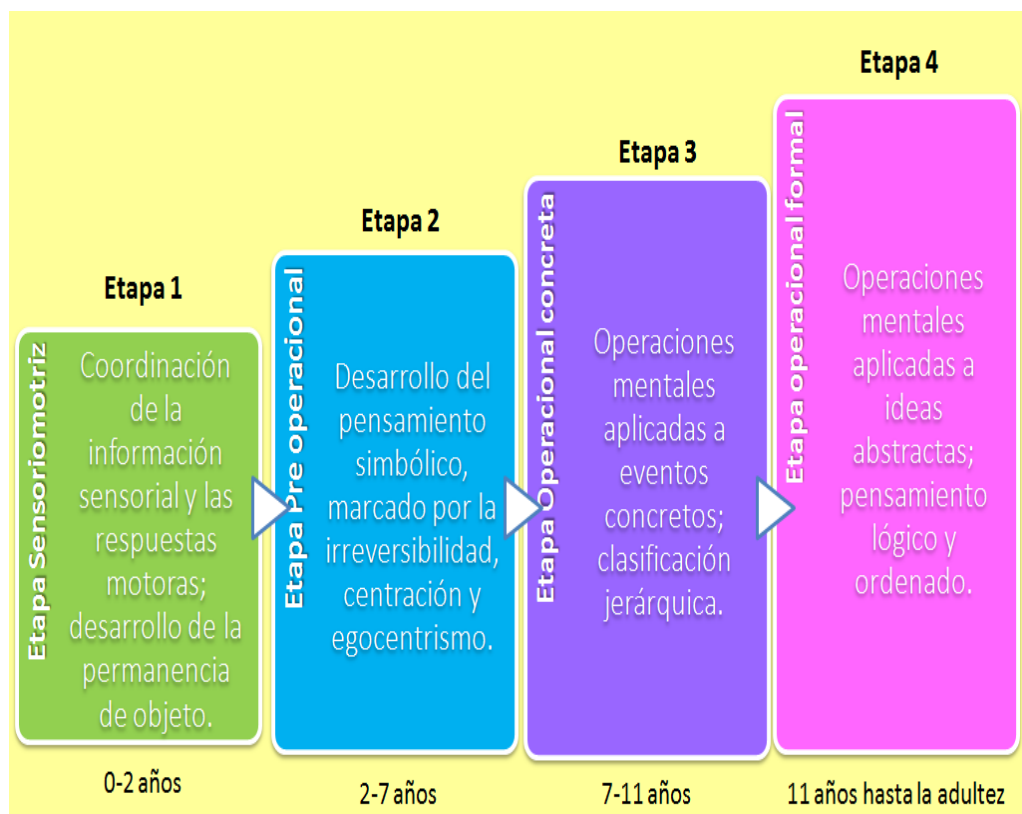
Etapa 1

Etapa Sensoriomotriz

Coordinación de la información sensorial y las respuestas motoras; desarrollo de la permanencia de objeto.

0-2 años

Etapa 2

Etapa Pre operacional

Desarrollo del pensamiento simbólico, marcado por la irreversibilidad, centración y egocentrismo.

2-7 años

Etapa 3

Etapa Operacional concreta

Operaciones mentales aplicadas a eventos concretos; clasificación jerárquica.

7-11 años

Etapa 4

Etapa operacional formal

Operaciones mentales aplicadas a ideas abstractas; pensamiento lógico y ordenado.

11 años hasta la adultez